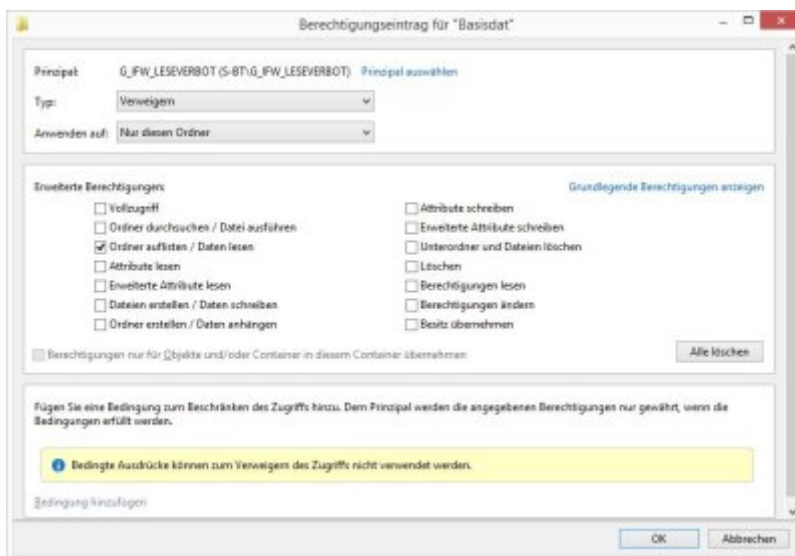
Berechtigungseintrag für "Basisdat"

Prinzipal: G_IFW_LESEVERBOT (S-BT\G_IFW_LESEVERBOT) Prinzipal auswählen

Typ: Verweigern

Anwenden auf: Nur diesen Ordner

Erweiterte Berechtigungen:

Grundlegende Berechtigungen anzeigen

Vollzugriff
Ordner durchsuchen / Datei ausführen
Ordner auflisten / Daten lesen
Attribute lesen
Erweiterte Attribute lesen
Dateien erstellen / Daten schreiben
Ordner erstellen / Daten anhängen

Attribute schreiben
Erweiterte Attribute schreiben
Unterordner und Dateien löschen
Löschen
Berechtigungen lesen
Berechtigungen ändern
Besitz übernehmen

Berechtigungen nur für Objekte und/oder Container in diesem Container übernehmen

Alle löschen

Fügen Sie eine Bedingung zum Beschränken des Zugriffs hinzu. Dem Prinzipal werden die angegebenen Berechtigungen nur gewährt, wenn die Bedingungen erfüllt werden.

Bedingte Ausdrücke können zum Verweigern des Zugriffs nicht verwendet werden.

Bedingung hinzufügen

OK Abbrechen